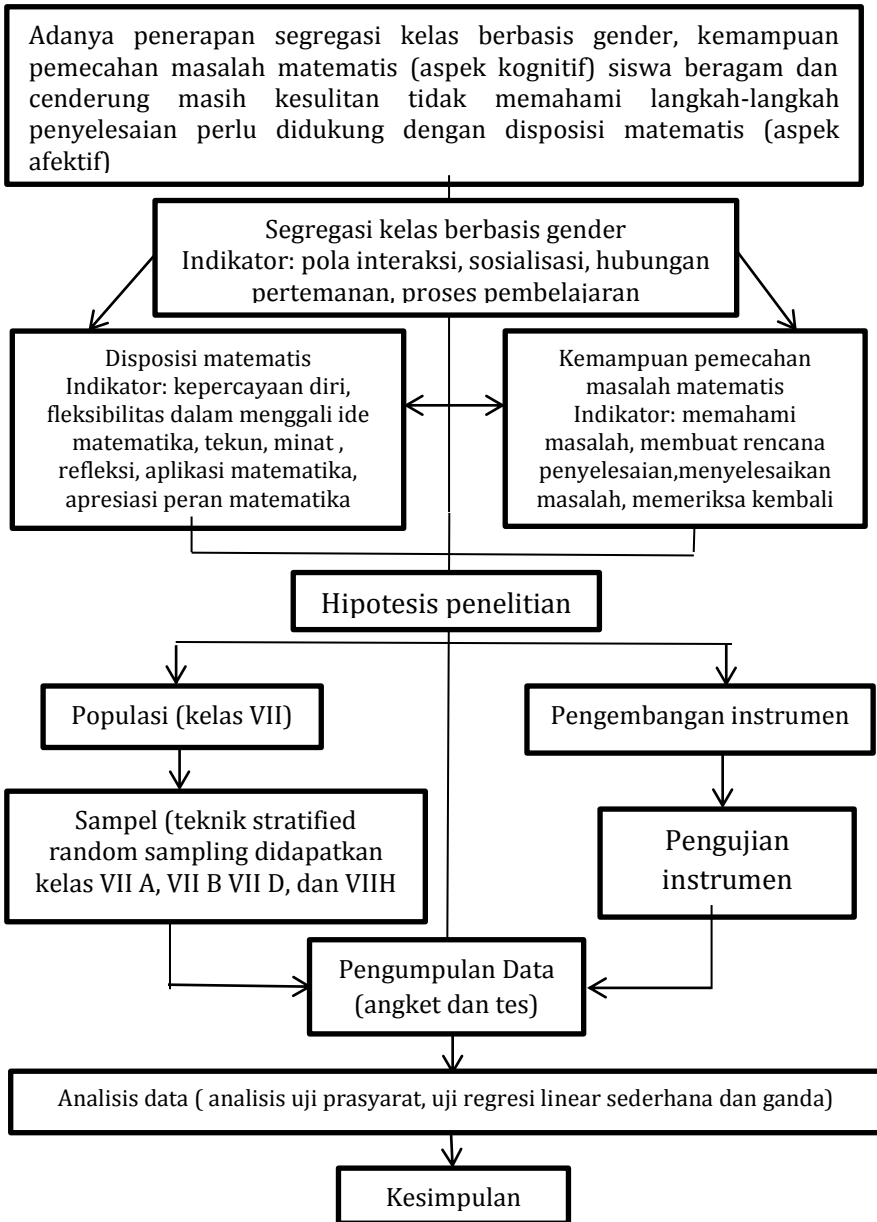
Adanya penerapan segregasi kelas berbasis gender, kemampuan pemecahan masalah matematis (aspek kognitif) siswa beragam dan cenderung masih kesulitan tidak memahami langkah-langkah penyelesaian perlu didukung dengan disposisi matematis (aspek afektif)

Segregasi kelas berbasis gender
Indikator: pola interaksi, sosialisasi, hubungan pertemanan, proses pembelajaran

Disposisi matematis
Indikator: kepercayaan diri, fleksibilitas dalam menggali ide matematika, tekun, minat , refleksi, aplikasi matematika, apresiasi peran matematika

Kemampuan pemecahan masalah matematis
Indikator: memahami masalah, membuat rencana penyelesaian,menyelesaikan masalah, memeriksa kembali

Hipotesis penelitian

Populasi (kelas VII)

Pengembangan instrumen

Sampel (teknik stratified random sampling didapatkan kelas VII A, VII B VII D, dan VIIH

Pengujian instrumen

Pengumpulan Data (angket dan tes)

Analisis data ( analisis uji prasyarat, uji regresi linear sederhana dan ganda)

Kesimpulan